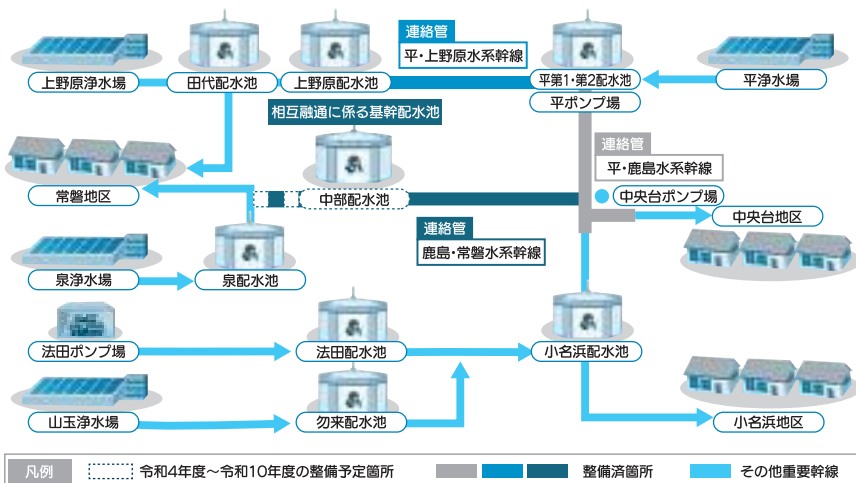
連絡管
平・上野原水系幹線

上野原浄水場
田代配水池
上野原配水池
平第1・第2配水池
平浄水場
平ポンプ場

相互融通に係る基幹配水池

連絡管
平・鹿島水系幹線

常磐地区
中部配水池
中央台ポンプ場
中央台地区

連絡管
鹿島・常磐水系幹線

泉浄水場
泉配水池

法田ポンプ場
法田配水池
小名浜配水池

山玉浄水場
勿来配水池
小名浜地区

凡例
令和4年度～令和10年度の整備予定箇所
整備済箇所
その他重要幹線